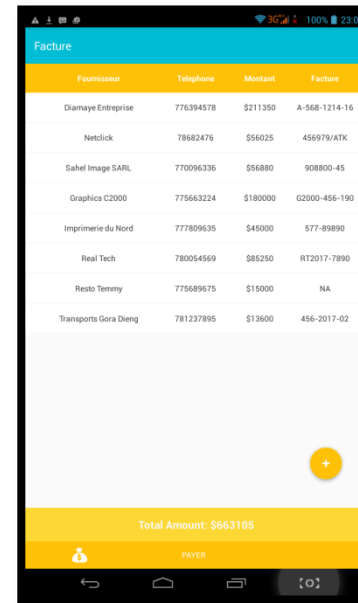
3G 100% 23:0

Facture

| Fournisseur | Telephone | Montant | Facture |
|---|---|---|---|
| Diamaye Entreprise | 776394578 | $211350 | A-568-1214-16 |
| Netclick | 78682476 | $56025 | 456979/ATK |
| Sahel Image SARL | 770096336 | $56880 | 908800-45 |
| Graphics C2000 | 775663224 | $180000 | G2000-456-190 |
| Imprimerie du Nord | 777809635 | $45000 | 577-89890 |
| Real Tech | 780054569 | $85250 | RT2017-7890 |
| Resto Temmy | 775689675 | $15000 | NA |
| Transports Gora Dieng | 781237895 | $13600 | 456-2017-02 |

+

Total Amount: $663105

PAYER